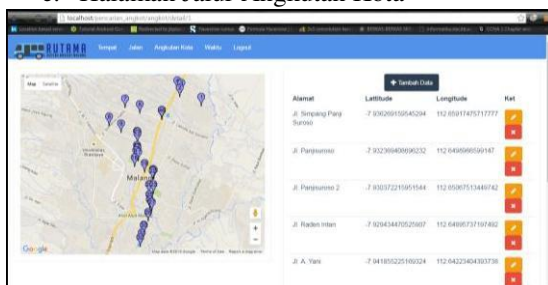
c. Halaman Jalur Angkutan Kota

localhost/pencarian_angkot/angkot/detail/1

RUTAMA Tempat Jalan Angkutan Kota Waktu Logout

Map Satellite

Malang

Google

+ Tambah Data

| Alamat | Lattitude | Longitude | Ket |
|---|---|---|---|
| Jl. Simpang Panji Suroso | -7.930269155545294 | 112.65017475717777 | |
| Jl. Panjisuroso | -7.932369408696232 | 112.6498666590147 | |
| Jl. Panjisuroso 2 | -7.930372215951544 | 112.65065751449742 | |
| Jl. Raden Intan | -7.920434470525607 | 112.64665737107482 | |
| Jl. A. Yani | -7.941855225169324 | 112.64223404393738 | |